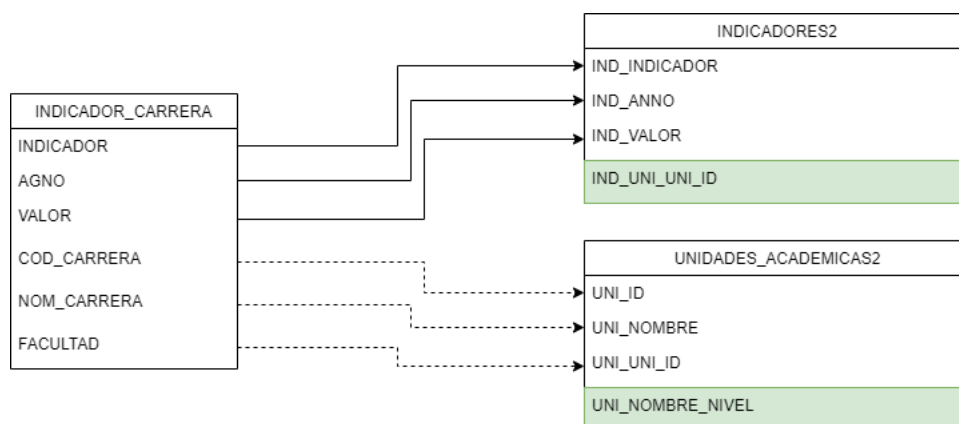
INDICADOR_CARRERA
INDICADOR
AGNO
VALOR
COD_CARRERA
NOM_CARRERA
FACULTAD

INDICADORES2
IND_INDICADOR
IND_ANNO
IND_VALOR
IND_UNI_UNI_ID

UNIDADES_ACADEMICAS2
UNI_ID
UNI_NOMBRE
UNI_UNI_ID
UNI_NOMBRE_NIVEL